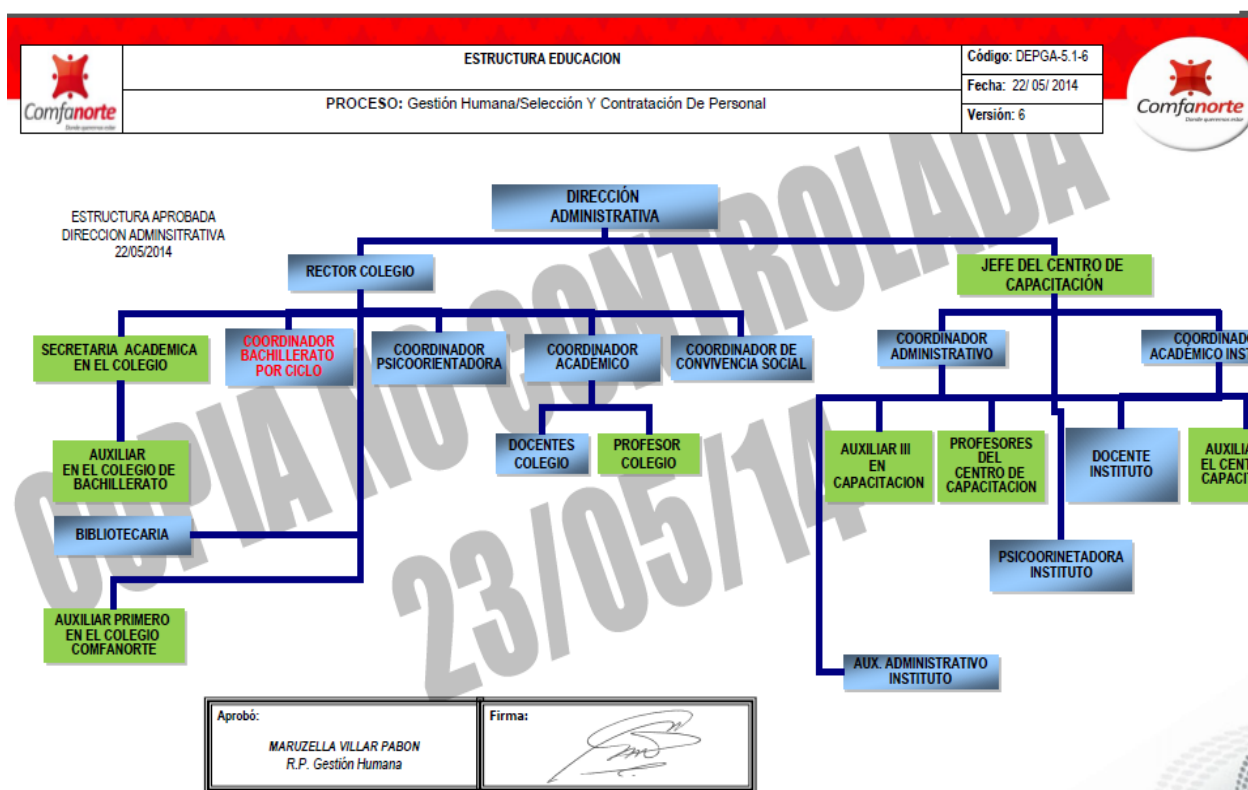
Comfanorte
Donde queremos estar

| ESTRUCTURA EDUCACION | Código: DEPGA-5.1-6 |
|---|---|
| | Fecha: 22/ 05/ 2014 |
| PROCESO: Gestión Humana/Selección Y Contratación De Personal | Versión: 6 |

Comfanorte
Donde queremos estar

ESTRUCTURA APROBADA
DIRECCION ADMINSITRATIVA
22/05/2014

DIRECCIÓN ADMINISTRATIVA

RECTOR COLEGIO

JEFE DEL CENTRO DE CAPACITACIÓN

SECRETARIA ACADEMICA EN EL COLEGIO

COORDINADOR BACHILLERATO POR CICLO

COORDINADOR PSICOORIENTADORA

COORDINADOR ACADEMICO

COORDINADOR DE CONVIVENCIA SOCIAL

COORDINADOR ADMINISTRATIVO

COORDINAD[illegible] ACADEMICO INST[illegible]

DOCENTES COLEGIO

PROFESOR COLEGIO

AUXILIAR EN EL COLEGIO DE BACHILLERATO

BIBLIOTECARIA

AUXILIAR PRIMERO EN EL COLEGIO COMFANORTE

AUXILIAR III EN CAPACITACION

PROFESORES DEL CENTRO DE CAPACITACION

DOCENTE INSTITUTO

AUXILIA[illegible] EL CENT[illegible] CAPACI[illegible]

PSICOORINETADORA INSTITUTO

AUX. ADMINISTRATIVO INSTITUTO

COPIA NO CONTROLADA 23/05/14

| Aprobó: MARUZELLA VILLAR PABON R.P. Gestión Humana | Firma: |
|---|---|